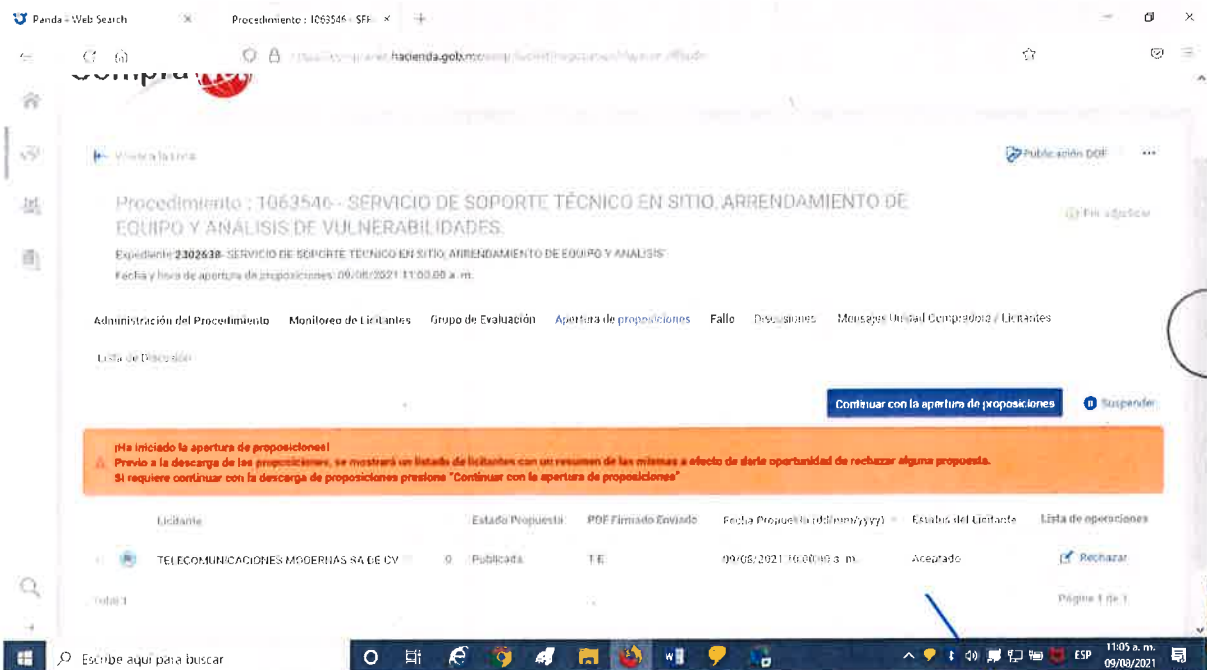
Panda - Web Search × Procedimiento : 1063546 - SER × +

https://compranet.hacienda.gob.mx/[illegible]

Publicación DOF ···

Procedimiento : 1063546 - SERVICIO DE SOPORTE TÉCNICO EN SITIO, ARRENDAMIENTO DE EQUIPO Y ANÁLISIS DE VULNERABILIDADES.

Fin adjudicar

Expediente 2302638- SERVICIO DE SOPORTE TECNICO EN SITIO, ARRENDAMIENTO DE EQUIPO Y ANALISIS
Fecha y hora de apertura de proposiciones: 09/08/2021 11:00:00 a. m.

Administración del Procedimiento Monitoreo de Licitantes Grupo de Evaluación Apertura de proposiciones Fallo Decisiones Mensajes Unidad Compradora / Licitantes

Lista de Discusión

Continuar con la apertura de proposiciones Suspender

¡Ha iniciado la apertura de proposiciones!
Previo a la descarga de las proposiciones, se mostrará un listado de licitantes con un resumen de las mismas a efecto de darle oportunidad de rechazar alguna propuesta.
Si requiere continuar con la descarga de proposiciones presione "Continuar con la apertura de proposiciones"

| Licitante | | Estado Propuesta | PDF Firmado Enviado | Fecha Propuesta (dd/mm/yyyy) | Estatus del Licitante | Lista de operaciones |
|---|---|---|---|---|---|---|
| TELECOMUNICACIONES MODERNAS SA DE CV | 0 | Publicada | T E | 09/08/2021 10:00:09 a. m. | Aceptado | Rechazar |

Total 1

Página 1 de 1

Escribe aquí para buscar

ESP 11:05 a. m. 09/08/2021